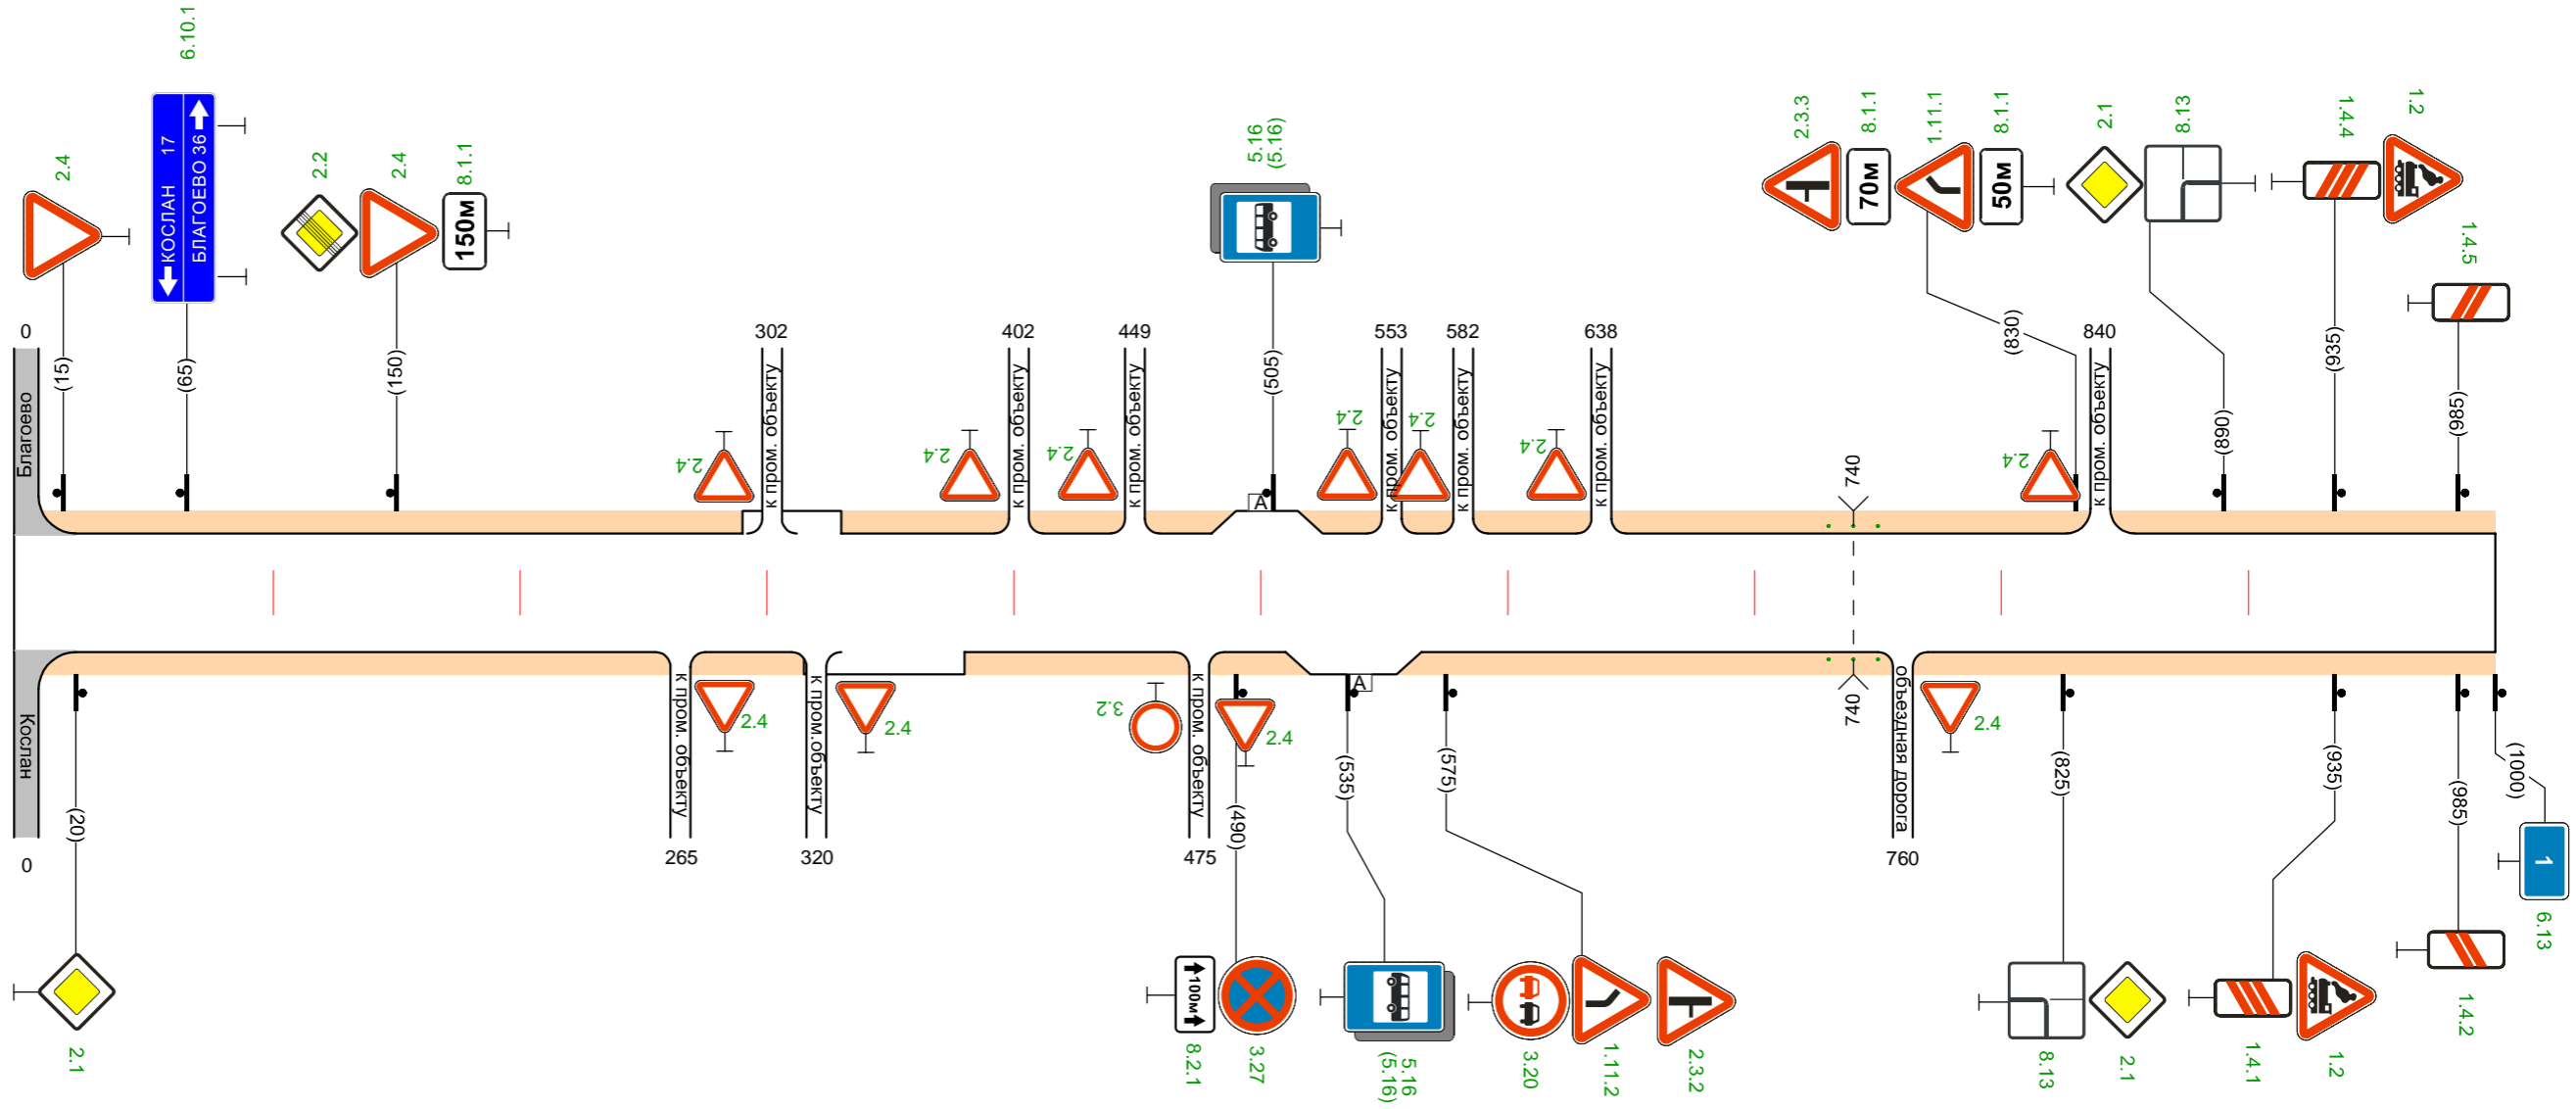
6.10.1
КОСЛАН 17
БЛАГОЕВО 36
2.4
2.2
2.4
8.1.1
150м
5.16 (5.16)
2.3.3
8.1.1
70м
1.11.1
8.1.1
50м
2.1
8.13
1.4.4
1.2
1.4.5
0
302
402
449
553
582
638
840
Благоево
(15)
(65)
(150)
(505)
(830)
(890)
(935)
(985)
2.4
к пром. объекту
2.4
к пром. объекту
2.4
к пром. объекту
2.4
к пром. объекту
2.4
к пром. объекту
2.4
к пром. объекту
2.4
к пром. объекту
740
A
A
740
Кослан
к пром. объекту
2.4
к пром.объекту
2.4
3.2
к пром. объекту
2.4
объездная дорога
2.4
(20)
(490)
(535)
(575)
(825)
(935)
(985)
(1000)
0
265
320
475
760
1
6.13
2.1
100м
8.2.1
3.27
5.16 (5.16)
3.20
1.11.2
2.3.2
8.13
2.1
1.4.1
1.2
1.4.2